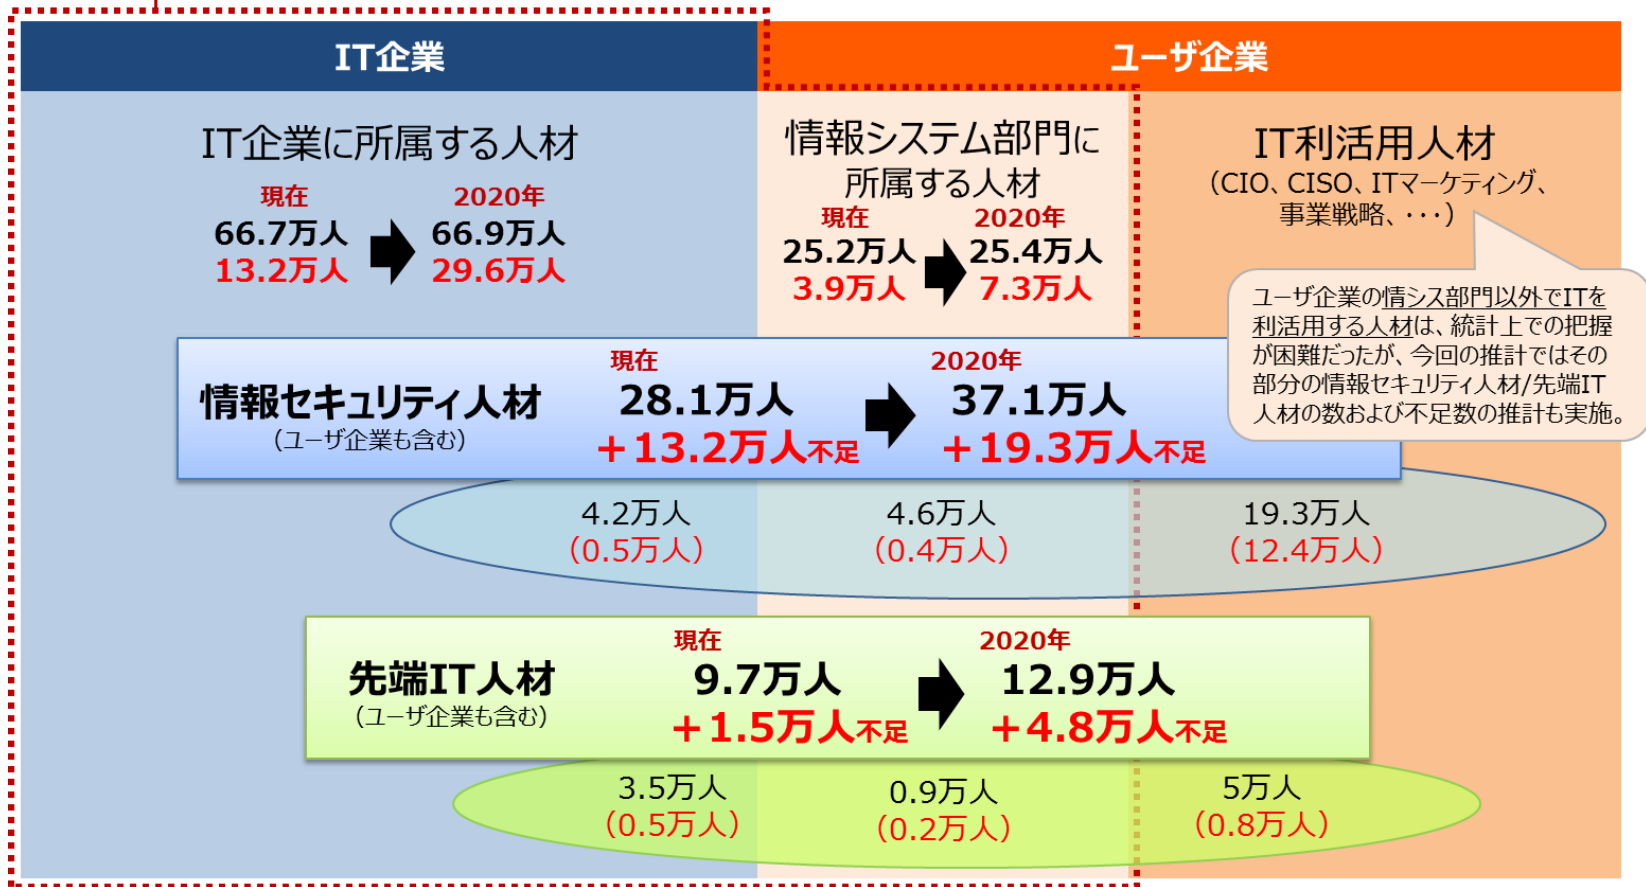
IT企業

ユーザ企業

IT企業に所属する人材

現在 2020年
66.7万人 66.9万人
13.2万人 29.6万人

情報システム部門に所属する人材

現在 2020年
25.2万人 25.4万人
3.9万人 7.3万人

IT利活用人材
（CIO、CISO、ITマーケティング、事業戦略、・・・）

ユーザ企業の情シス部門以外でITを利活用する人材は、統計上での把握が困難だったが、今回の推計ではその部分の情報セキュリティ人材/先端IT人材の数および不足数の推計も実施。

情報セキュリティ人材
（ユーザ企業も含む）

現在 2020年
28.1万人 37.1万人
＋13.2万人不足 ＋19.3万人不足

4.2万人
（0.5万人）

4.6万人
（0.4万人）

19.3万人
（12.4万人）

先端IT人材
（ユーザ企業も含む）

現在 2020年
9.7万人 12.9万人
＋1.5万人不足 ＋4.8万人不足

3.5万人
（0.5万人）

0.9万人
（0.2万人）

5万人
（0.8万人）